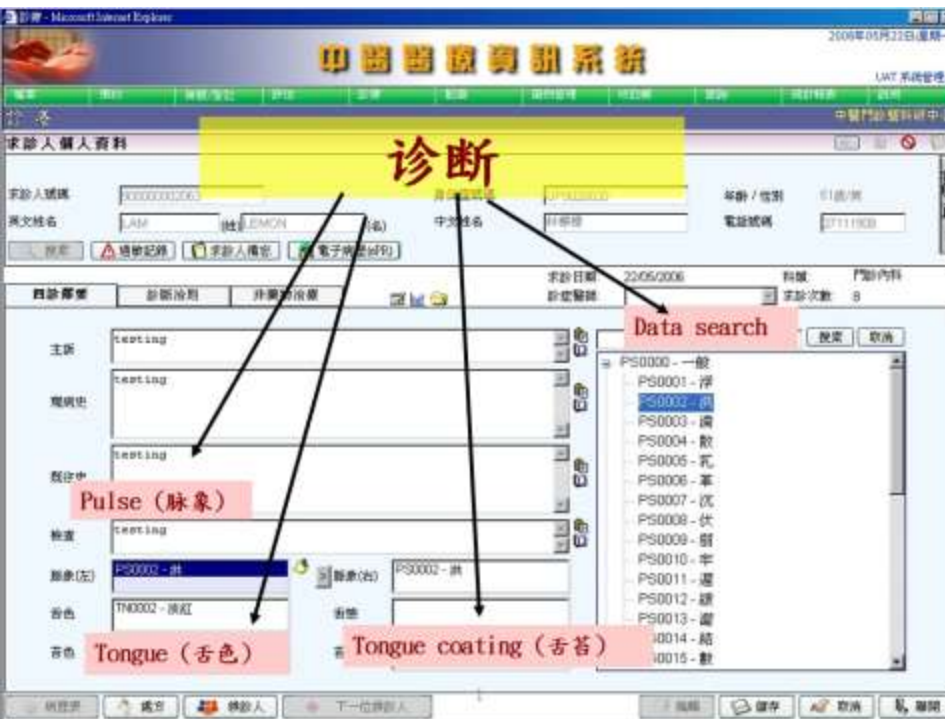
診療 - Microsoft Internet Explorer

2006年05月22日星期一

中醫醫療資訊系統

UAT 系統管理

中醫門診醫科研中

求診人個人資料

诊断

求診人號碼 | 身份證號碼 | 年齡 / 性別 | 61歲/男

英文姓名 LAM (姓) LEMON (名) | 中文姓名 | 電話號碼

搜索 | 過敏記錄 | 求診人備忘 | 電子病歷(ePR)

求診日期 22/05/2006 | 科組 門診內科

診症醫師 | 求診次數 8

四診摘要 | 診斷治則 | 非藥物治療

Data search

搜索 | 取消

主訴 testing

現病史 testing

既往史 testing

Pulse (脉象)

檢查 testing

脈象(左) PS0002 - 洪

脈象(右) PS0002 - 洪

舌色 TN0002 - 淡紅

舌態

Tongue (舌色)

Tongue coating (舌苔)

PS0000 - 一般
PS0001 - 浮
PS0002 - 洪
PS0003 - 濡
PS0004 - 散
PS0005 - 芤
PS0006 - 革
PS0007 - 沉
PS0008 - 伏
PS0009 - 弱
PS0010 - 牢
PS0011 - 遲
PS0012 - 緩
PS0013 - 澀
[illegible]0014 - 結
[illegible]0015 - 數

病歷表 | 處方 | 轉診人 | 下一位求診人 | 離開 | 儲存 | 取消 | 離開